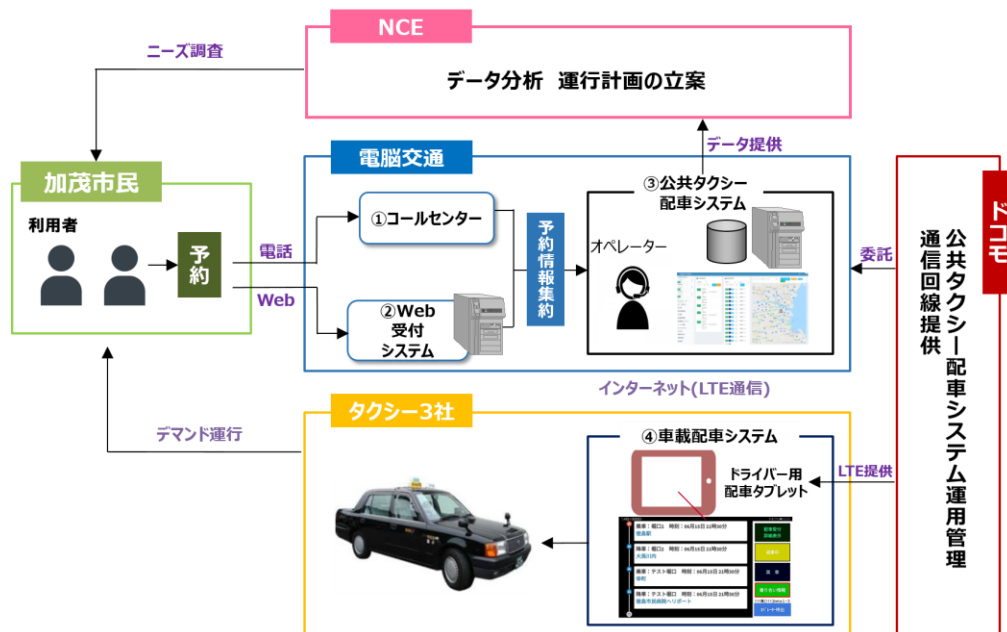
NCE

データ分析　運行計画の立案

ニーズ調査

データ提供

加茂市民

利用者

予約

電話

Web

電脳交通

①コールセンター

②Web 受付 システム

予約情報集約

③公共タクシー 配車システム

オペレーター

委託

ドコモ

公共タクシー配車システム運用管理

通信回線提供

インターネット(LTE通信)

タクシー3社

デマンド運行

④車載配車システム

ドライバー用 配車タブレット

LTE提供

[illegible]